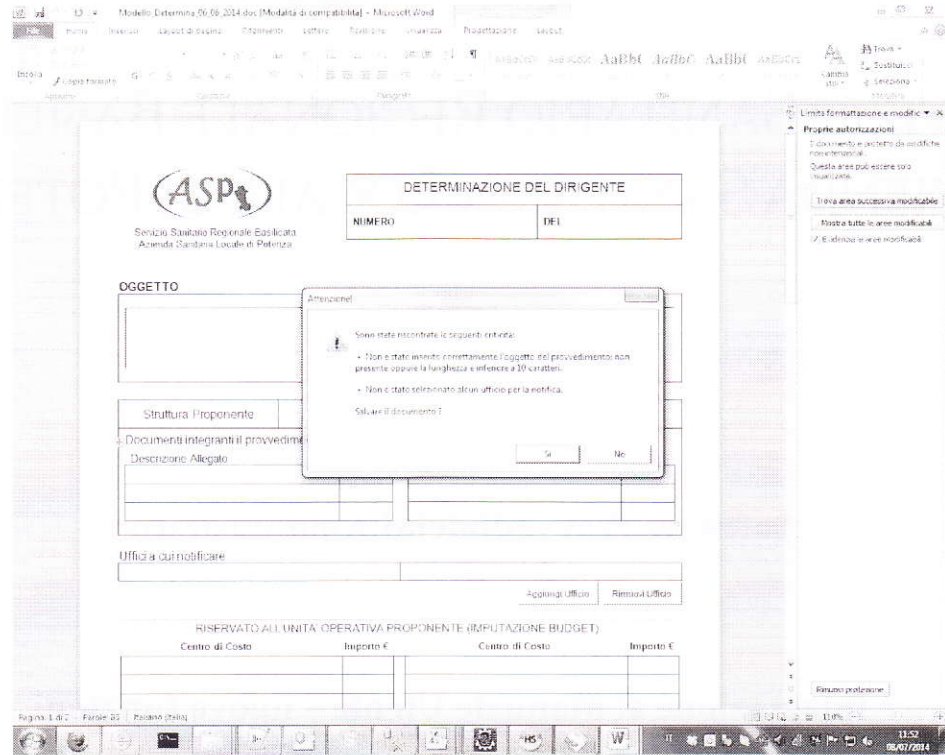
Modello Determina 06 06 2014.doc [Modalità di compatibilità] - Microsoft Word

Home Inserisci Layout di pagina Riferimenti Lettere Revisione Visualizza Progettazione Layout

Incolla Copia formato AaBbC AaBbC AaBbC Cambia stili Trova Sostituisci Seleziona

Appunti Carattere Paragrafo Stili Modifica

Limita formattazione e modific
Proprie autorizzazioni
Il documento è protetto da modifiche non intenzionali.
Questa area può essere solo visualizzata.
Trova area successiva modificabile
Mostra tutte le aree modificabili
Evidenzia le aree modificabili
Rimuovi protezione

(ASPt)
Servizio Sanitario Regionale Basilicata
Azienda Sanitaria Locale di Potenza

| DETERMINAZIONE DEL DIRIGENTE | |
|---|---|
| NUMERO | DEL |

OGGETTO

Attenzione!

Sono state riscontrate le seguenti criticità:

• Non è stato inserito correttamente l'oggetto del provvedimento: non presente oppure la lunghezza è inferiore a 10 caratteri.

• Non è stato selezionato alcun ufficio per la notifica.

Salvare il documento ?

Sì No

Struttura Proponente

Documenti integranti il provvedim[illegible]

Descrizione Allegato

Uffici a cui notificare

Aggiungi Ufficio Rimuovi Ufficio

RISERVATO ALL'UNITA' OPERATIVA PROPONENTE (IMPUTAZIONE BUDGET)

| Centro di Costo | Importo € | Centro di Costo | Importo € |
|---|---|---|---|
| | | | |

Pagina: 1 di 2 Parole: 81 Italiano (Italia) 110%

11:52 08/07/2014